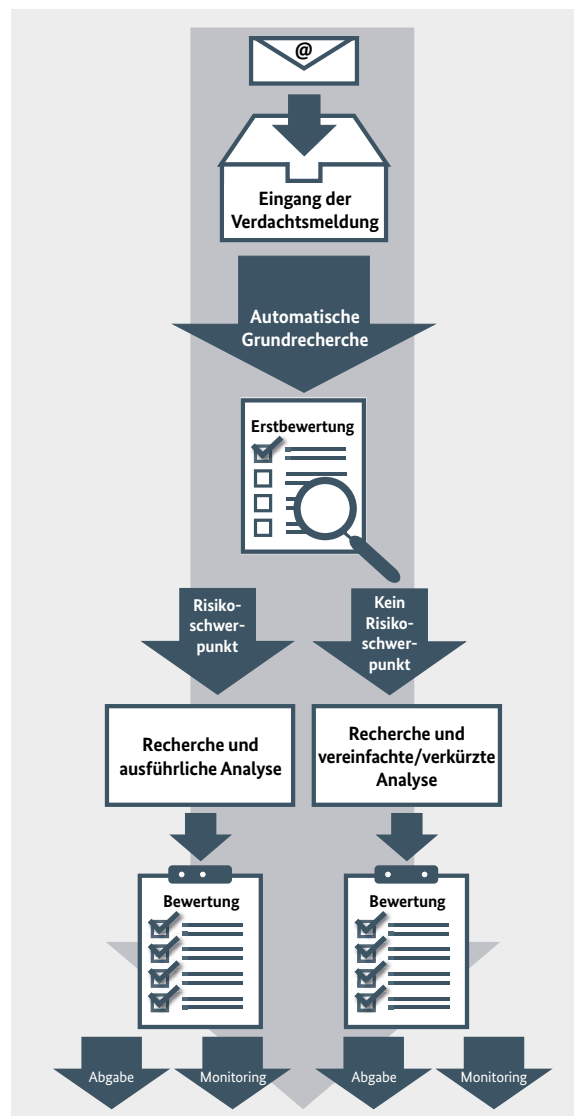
@

Eingang der Verdachtsmeldung

Automatische Grundrecherche

Erstbewertung

Risikoschwerpunkt

Kein Risikoschwerpunkt

Recherche und ausführliche Analyse

Recherche und vereinfachte/verkürzte Analyse

Bewertung

Bewertung

Abgabe

Monitoring

Abgabe

Monitoring